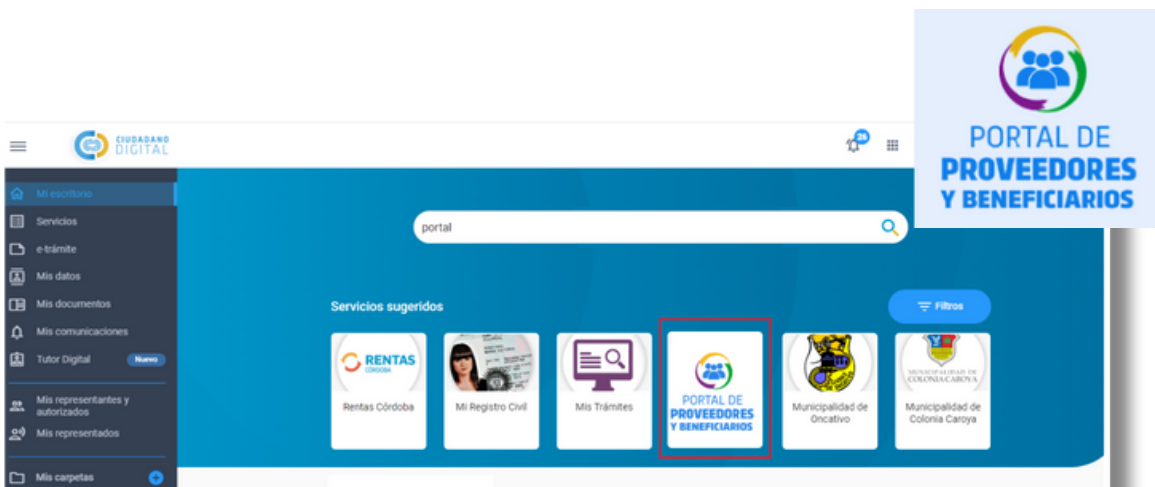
PORTAL DE
PROVEEDORES
Y BENEFICIARIOS

CIUDADANO DIGITAL

25

Mi escritorio
Servicios
e-trámite
Mis datos
Mis documentos
Mis comunicaciones
Tutor Digital Nuevo
Mis representantes y autorizados
Mis representados
Mis carpetas

portal

Servicios sugeridos

Filtros

RENTAS CÓRDOBA
Rentas Córdoba

Mi Registro Civil

Mis Trámites

PORTAL DE PROVEEDORES Y BENEFICIARIOS

Municipalidad de Oncativo

MUNICIPALIDAD DE COLONIA CAROYA
Municipalidad de Colonia Caroya